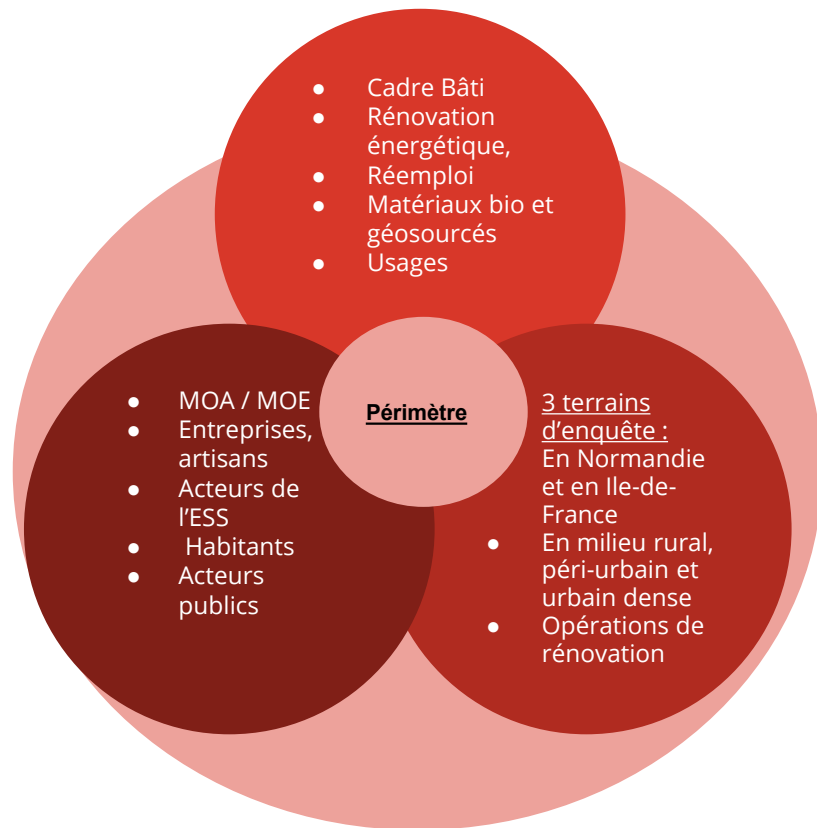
- Cadre Bâti
- Rénovation énergétique,
- Réemploi
- Matériaux bio et géosourcés
- Usages

- MOA / MOE
- Entreprises, artisans
- Acteurs de l’ESS
- Habitants
- Acteurs publics

Périmètre

3 terrains d’enquête :
En Normandie et en Ile-de-France
- En milieu rural, péri-urbain et urbain dense
- Opérations de rénovation